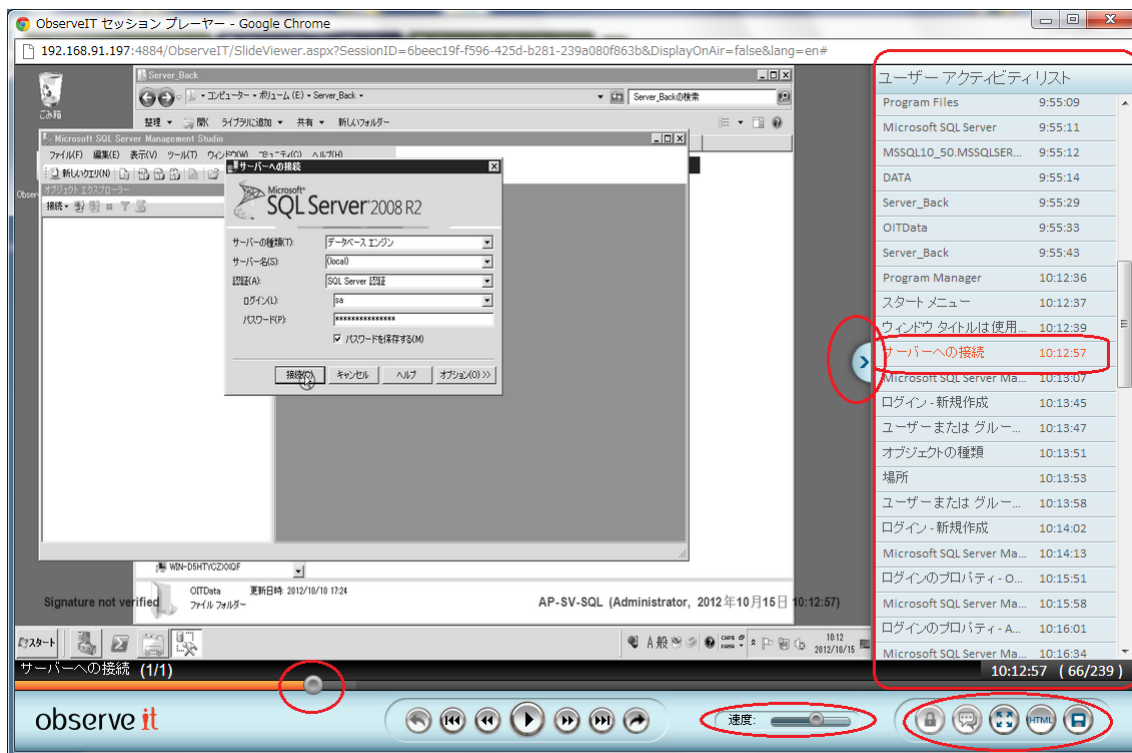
ObserveIT セッション プレーヤー - Google Chrome

192.168.91.197:4884/ObserveIT/SlideViewer.aspx?SessionID=6beec19f-f596-425d-b281-239a080f863b&DisplayOnAir=false&lang=en#

ごみ箱

Server_Back

• コンピューター • ボリューム (E) • Server_Back •

Server_Backの検索

整理 • 開く ライブラリに追加 • 共有 • 新しいフォルダー

Microsoft SQL Server Management Studio

ファイル(F) 編集(E) 表示(V) ツール(T) ウィンドウ(W) コミュニティ(C) ヘルプ(H)

新しいクエリ(N)

オブジェクト エクスプローラー

接続 •

サーバーへの接続

Microsoft SQL Server 2008 R2

サーバーの種類(T): データベース エンジン

サーバー名(S): (local)

認証(A): SQL Server 認証

ログイン(L): sa

パスワード(P): ***************

パスワードを保存する(M)

接続(C) キャンセル ヘルプ オプション(O) >>

WIN-D5HTYCZXIQF

OITData 更新日時: 2012/10/10 17:24
ファイル フォルダー

Signature not verified

AP-SV-SQL (Administrator, 2012年10月15日 10:12:57)

スタート

A 般

10:12
2012/10/15

ユーザー アクティビティリスト

| | |
|---|---|
| Program Files | 9:55:09 |
| Microsoft SQL Server | 9:55:11 |
| MSSQL10_50.MSSQLSER... | 9:55:12 |
| DATA | 9:55:14 |
| Server_Back | 9:55:29 |
| OITData | 9:55:33 |
| Server_Back | 9:55:43 |
| Program Manager | 10:12:36 |
| スタート メニュー | 10:12:37 |
| ウィンドウ タイトルは使用... | 10:12:39 |
| サーバーへの接続 | 10:12:57 |
| Microsoft SQL Server Ma... | 10:13:07 |
| ログイン - 新規作成 | 10:13:45 |
| ユーザーまたは グルー... | 10:13:47 |
| オブジェクトの種類 | 10:13:51 |
| 場所 | 10:13:53 |
| ユーザーまたは グルー... | 10:13:58 |
| ログイン - 新規作成 | 10:14:02 |
| Microsoft SQL Server Ma... | 10:14:13 |
| ログインのプロパティ - O... | 10:15:51 |
| Microsoft SQL Server Ma... | 10:15:58 |
| ログインのプロパティ - A... | 10:16:01 |
| Microsoft SQL Server Ma... | 10:16:34 |

サーバーへの接続 (1/1)

10:12:57 ( 66/239 )

observe it

速度:

HTML